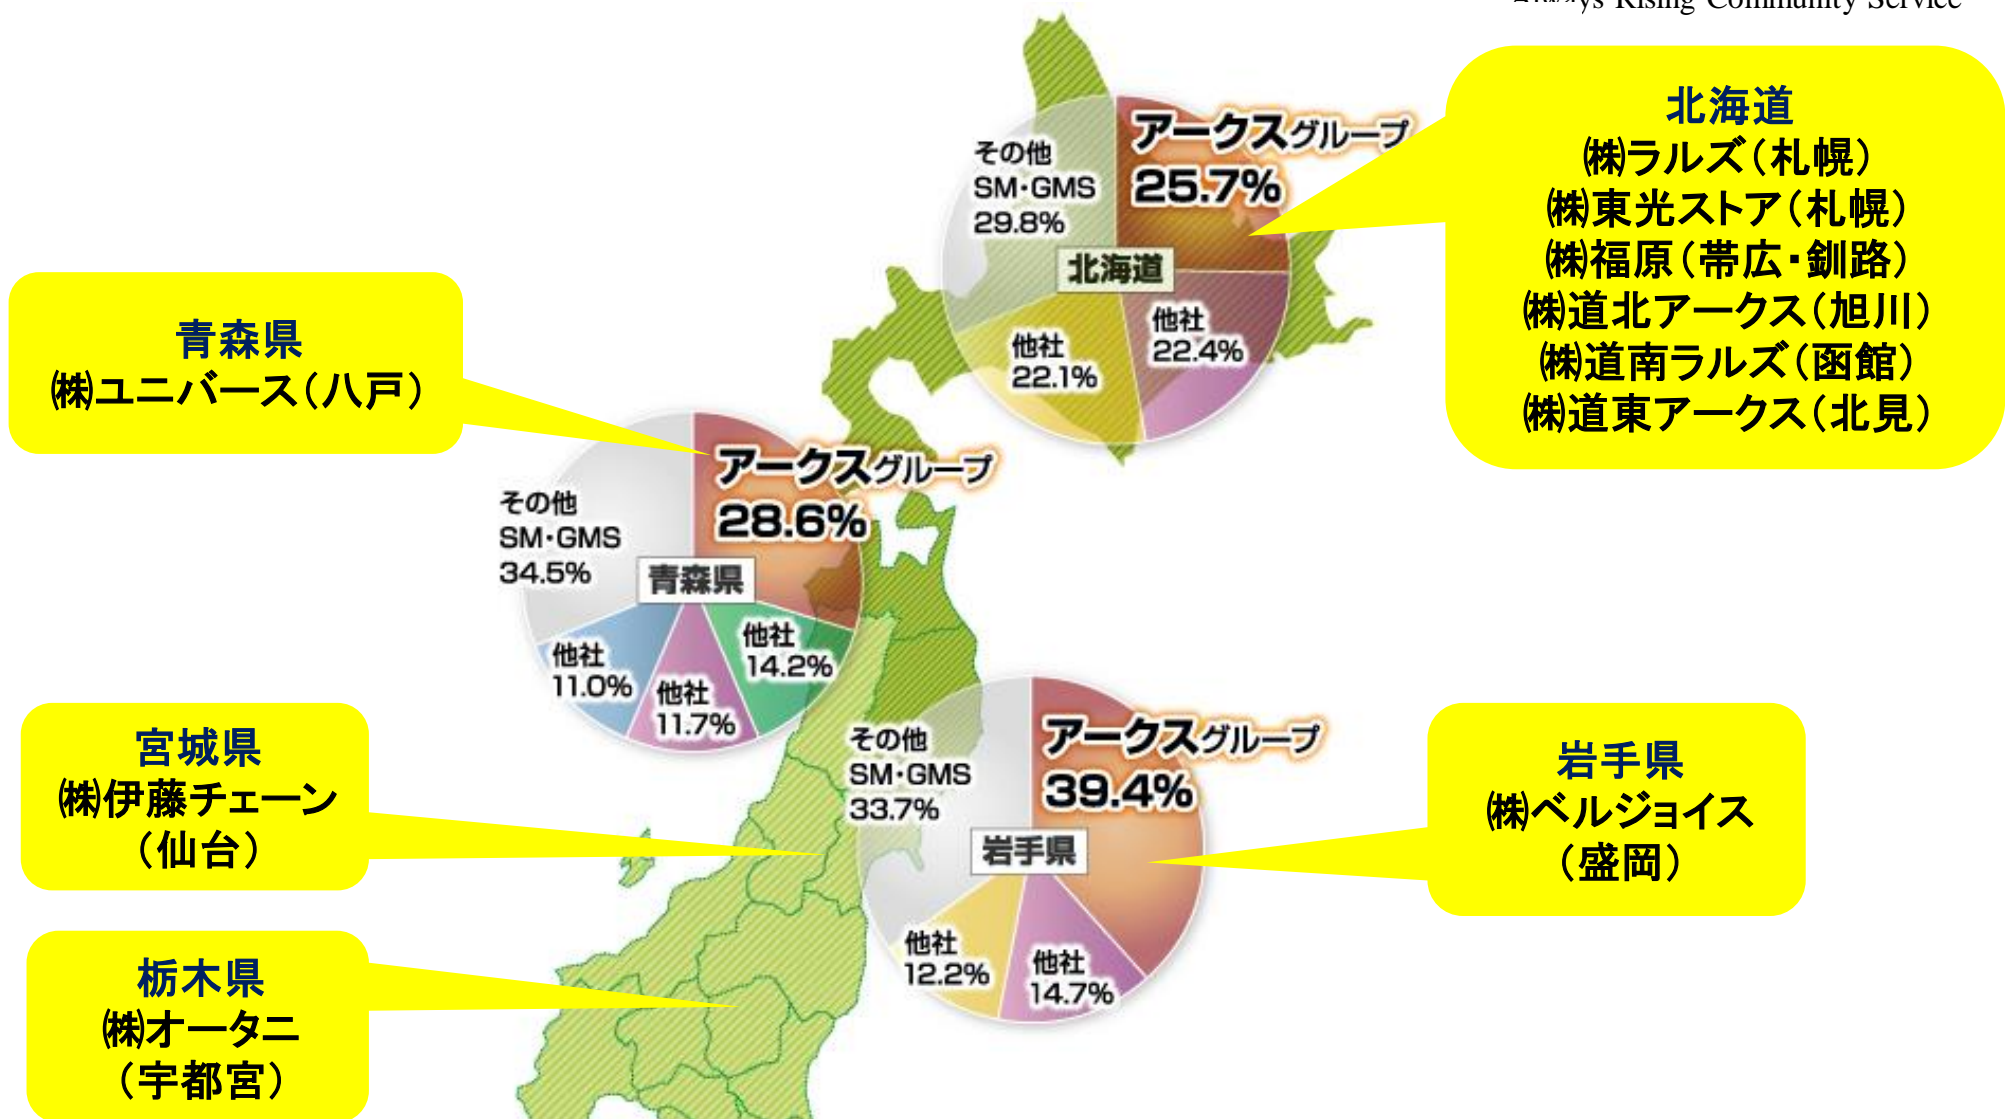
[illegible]ys Rising Community Service

北海道
㈱ラルズ（札幌）
㈱東光ストア（札幌）
㈱福原（帯広・釧路）
㈱道北アークス（旭川）
㈱道南ラルズ（函館）
㈱道東アークス（北見）

アークスグループ 25.7%
その他 SM・GMS 29.8%
北海道
他社 22.4%
他社 22.1%

青森県
㈱ユニバース（八戸）

アークスグループ 28.6%
その他 SM・GMS 34.5%
青森県
他社 14.2%
他社 11.0%
他社 11.7%

宮城県
㈱伊藤チェーン
（仙台）

アークスグループ 39.4%
その他 SM・GMS 33.7%
岩手県
他社 12.2%
他社 14.7%

岩手県
㈱ベルジョイス
（盛岡）

栃木県
㈱オータニ
（宇都宮）